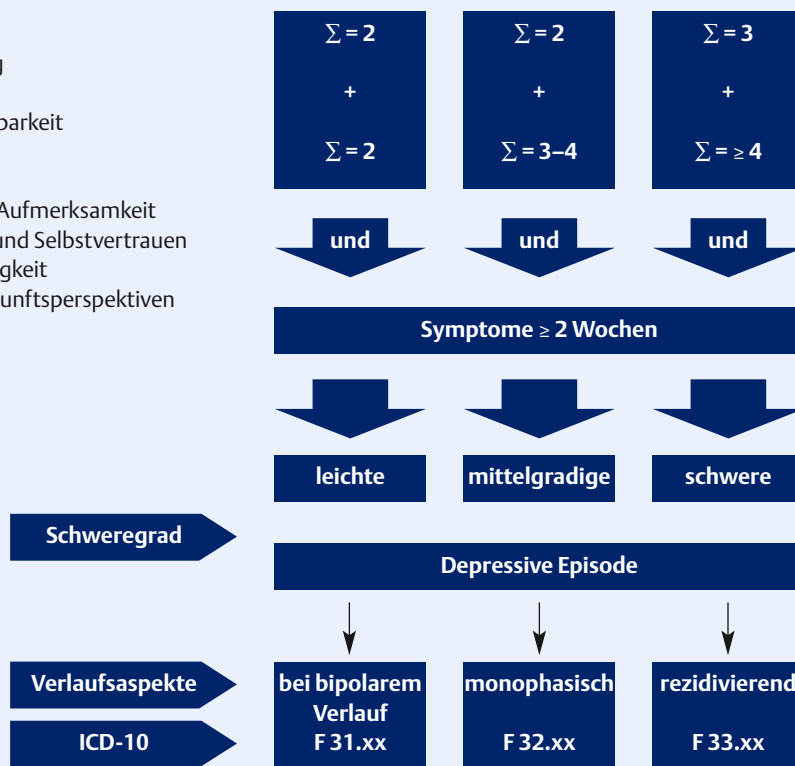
g

barkeit

Aufmerksamkeit
und Selbstvertrauen
gkeit
unftsperspektiven

$\sum = 2$

+

$\sum = 2$

$\sum = 2$

+

$\sum = 3–4$

$\sum = 3$

+

$\sum = \geq 4$

und

und

und

Symptome ≥ 2 Wochen

leichte

mittelgradige

schwere

Schweregrad

Depressive Episode

Verlaufsaspekte

bei bipolarem Verlauf

monophasisch

rezidivierend

ICD-10

F 31.xx

F 32.xx

F 33.xx